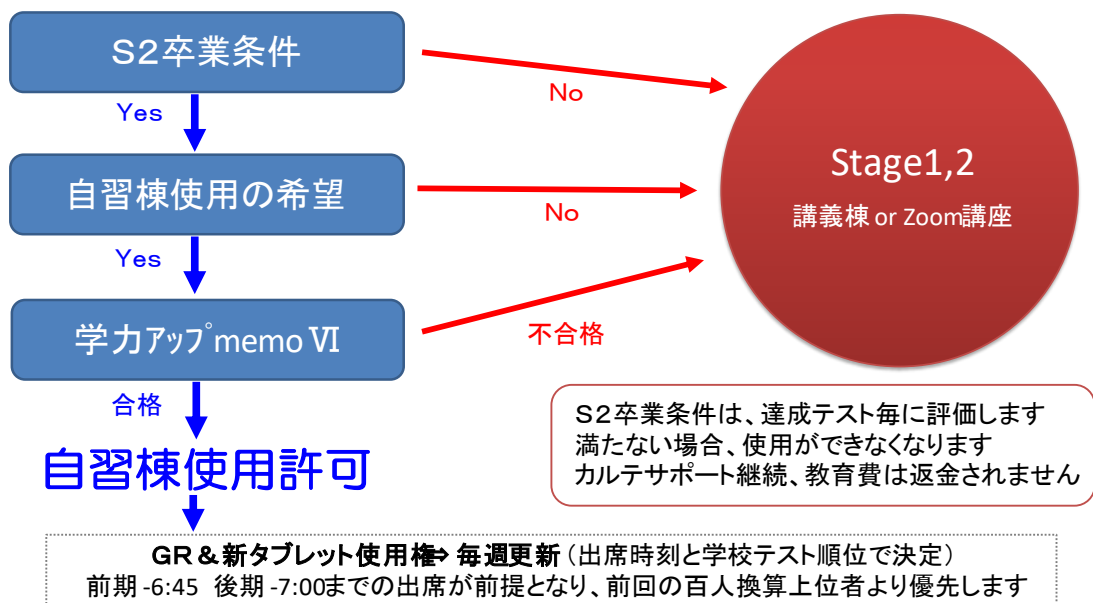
S2卒業条件

Yes

自習棟使用の希望

Yes

学力ｱｯﾌﾟmemo Ⅵ

合格

自習棟使用許可

No

No

不合格

Stage1,2
講義棟 or Zoom講座

S2卒業条件は、達成テスト毎に評価します
満たない場合、使用ができなくなります
カルテサポート継続、教育費は返金されません

GR＆新タブレット使用権⇒ 毎週更新（出席時刻と学校テスト順位で決定）
前期 -6:45 後期 -7:00までの出席が前提となり、前回の百人換算上位者より優先します